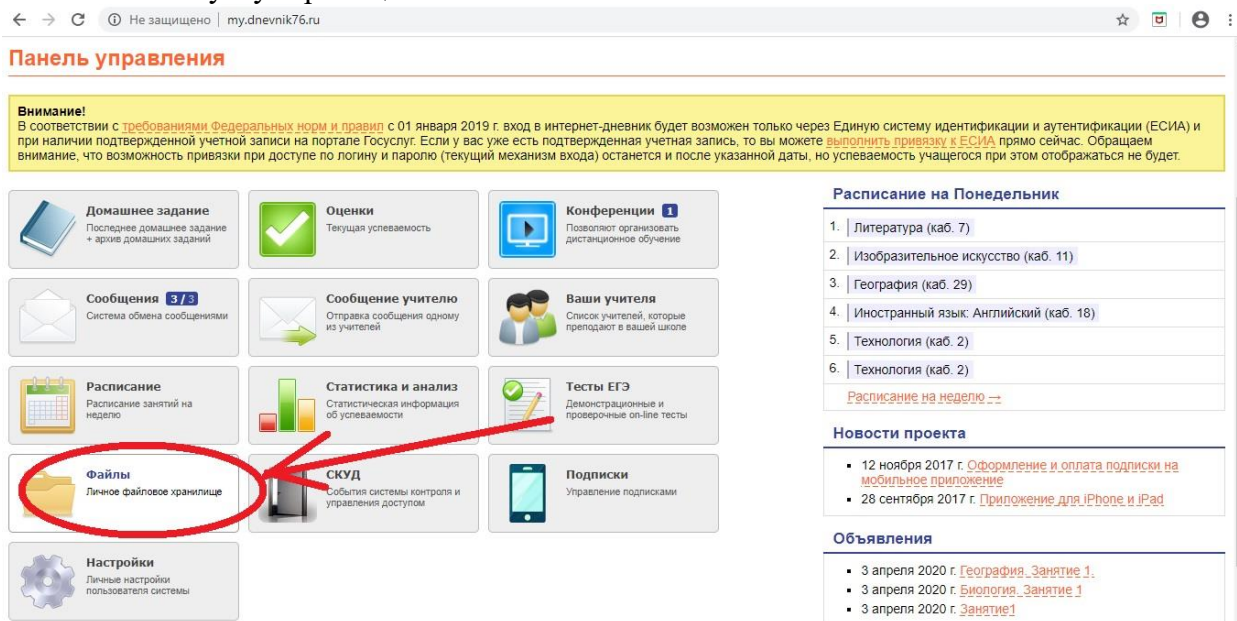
Не защищено | my.dnevnik76.ru

Панель управления

Внимание!
В соответствии с требованиями Федеральных норм и правил с 01 января 2019 г. вход в интернет-дневник будет возможен только через Единую систему идентификации и аутентификации (ЕСИА) и при наличии подтвержденной учетной записи на портале Госуслуг. Если у вас уже есть подтвержденная учетная запись, то вы можете выполнить привязку к ЕСИА прямо сейчас. Обращаем внимание, что возможность привязки при доступе по логину и паролю (текущий механизм входа) останется и после указанной даты, но успеваемость учащегося при этом отображаться не будет.

Домашнее задание
Последнее домашнее задание + архив домашних заданий

Оценки
Текущая успеваемость

Конференции 1
Позволяют организовать дистанционное обучение

Сообщения 3/3
Система обмена сообщениями

Сообщение учителю
Отправка сообщения одному из учителей

Ваши учителя
Список учителей, которые преподают в вашей школе

Расписание
Расписание занятий на неделю

Статистика и анализ
Статистическая информация об успеваемости

Тесты ЕГЭ
Демонстрационные и проверочные on-line тесты

Файлы
Личное файловое хранилище

СКУД
События системы контроля и управления доступом

Подписки
Управление подписками

Настройки
Личные настройки пользователя системы

Расписание на Понедельник
1. Литература (каб. 7)
2. Изобразительное искусство (каб. 11)
3. География (каб. 29)
4. Иностранный язык: Английский (каб. 18)
5. Технология (каб. 2)
6. Технология (каб. 2)
Расписание на неделю →

Новости проекта
- 12 ноября 2017 г. Оформление и оплата подписки на мобильное приложение
- 28 сентября 2017 г. Приложение для iPhone и iPad

Объявления
- 3 апреля 2020 г. География. Занятие 1.
- 3 апреля 2020 г. Биология. Занятие 1
- 3 апреля 2020 г. Занятие1